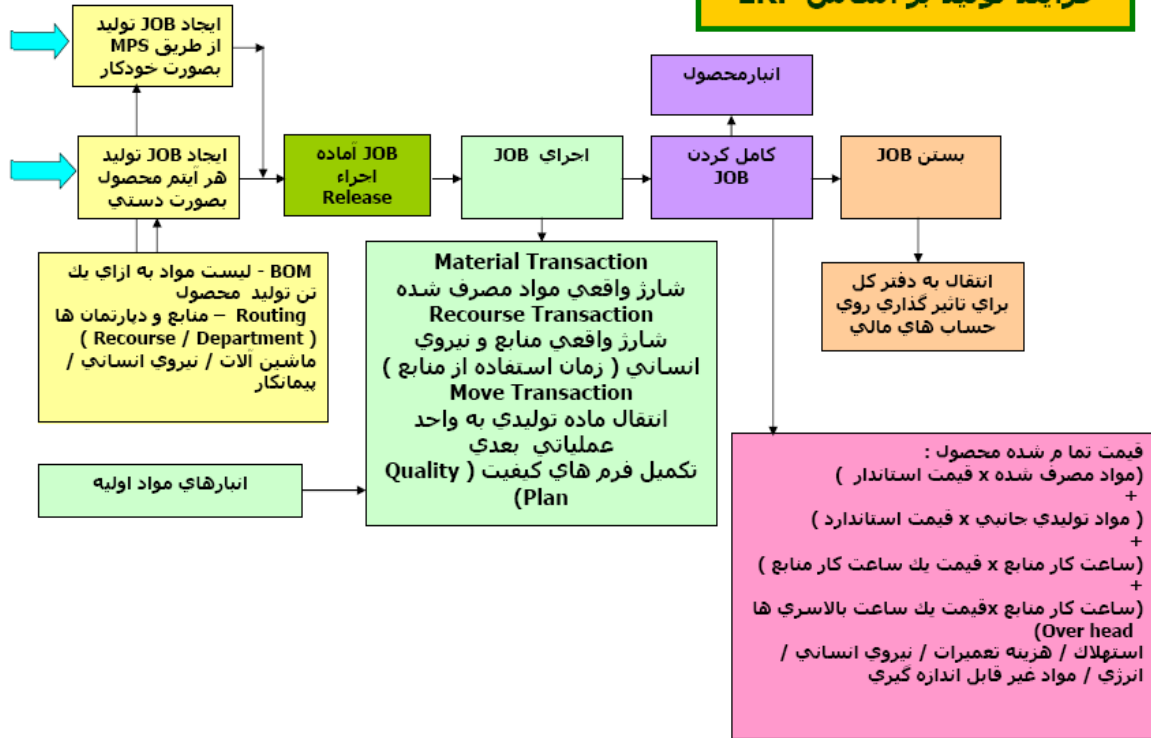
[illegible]

ايجاد JOB توليد از طريق MPS بصورت خودكار

ايجاد JOB توليد هر آيتم محصول بصورت دستي

JOB آماده اجراء Release

اجراي JOB

كامل كردن JOB

انبارمحصول

بستن JOB

BOM - ليست مواد به ازاي يك تن توليد محصول
Routing – منابع و دپارتمان ها ( Recourse / Department )
ماشين آلات / نيروي انساني / پيمانكار

Material Transaction
شارژ واقعي مواد مصرف شده
Recourse Transaction
شارژ واقعي منابع و نيروي انساني ( زمان استفاده از منابع )
Move Transaction
انتقال ماده توليدي به واحد عملياتي بعدي
تكميل فرم هاي كيفيت ( Quality Plan)

انبارهاي مواد اوليه

انتقال به دفتر كل براي تاثير گذاري روي حساب هاي مالي

قيمت تمام شده محصول :
(مواد مصرف شده x قيمت استاندار )
+
( مواد توليدي جانبي x قيمت استاندارد )
+
(ساعت كار منابع x قيمت يك ساعت كار منابع )
+
(ساعت كار منابع xقيمت يك ساعت بالاسري ها Over head
استهلاك / هزينه تعميرات / نيروي انساني / انرژي / مواد غير قابل اندازه گيري